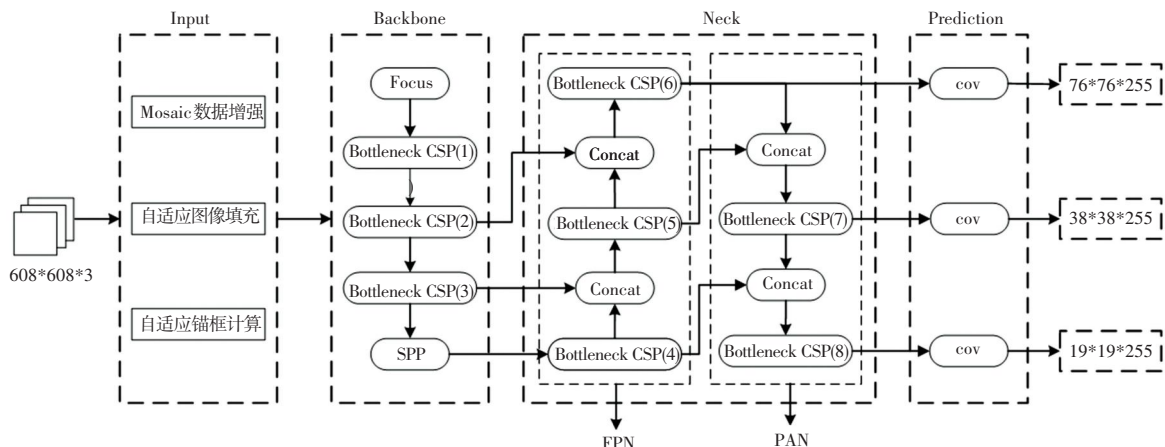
Input

Backbone

Neck

Prediction

Mosaic数据增强

自适应图像填充

自适应锚框计算

608*608*3

Focus

Bottleneck CSP(1)

Bottleneck CSP(2)

Bottleneck CSP(3)

SPP

Bottleneck CSP(6)

Concat

Bottleneck CSP(5)

Concat

Bottleneck CSP(4)

Concat

Bottleneck CSP(7)

Concat

Bottleneck CSP(8)

cov

cov

cov

76*76*255

38*38*255

19*19*255

FPN

PAN